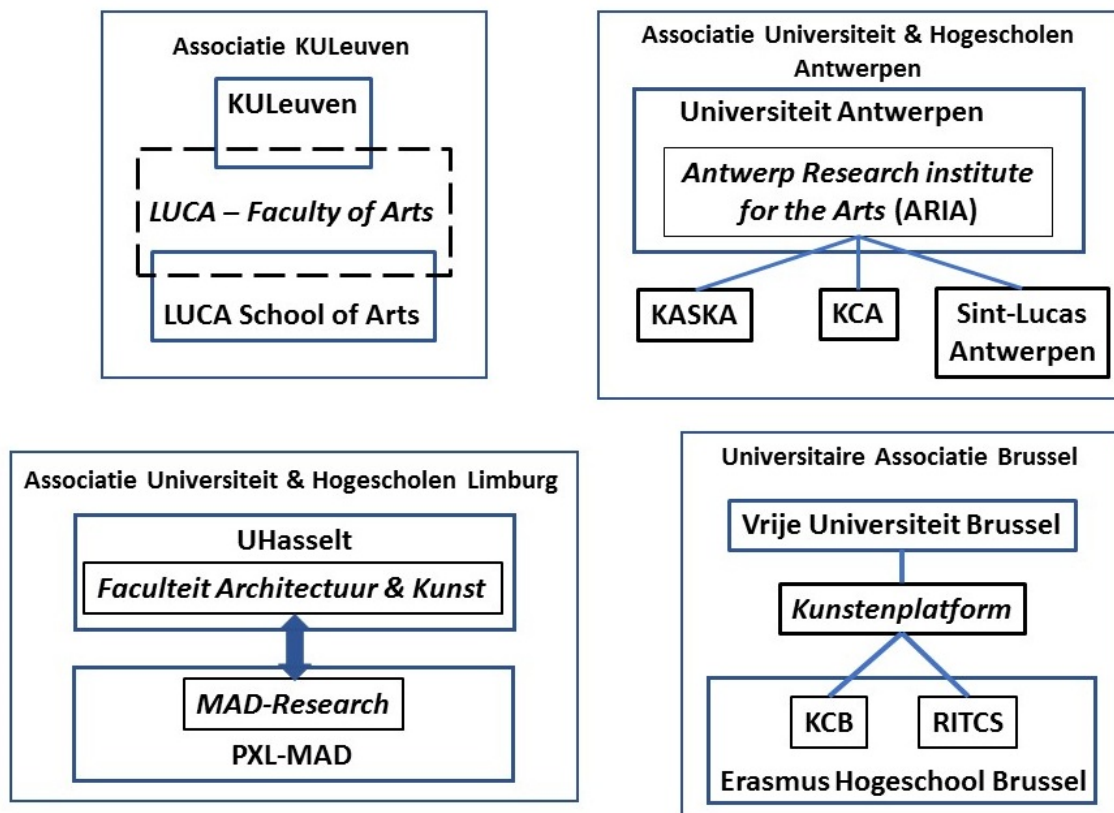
Associatie KULeuven

KULeuven

*LUCA – Faculty of Arts*

LUCA School of Arts

Associatie Universiteit & Hogescholen Antwerpen

Universiteit Antwerpen

*Antwerp Research institute for the Arts* (ARIA)

KASKA

KCA

Sint-Lucas Antwerpen

Associatie Universiteit & Hogescholen Limburg

UHasselt

*Faculteit Architectuur & Kunst*

*MAD-Research*

PXL-MAD

Universitaire Associatie Brussel

Vrije Universiteit Brussel

*Kunstenplatform*

KCB

RITCS

Erasmus Hogeschool Brussel